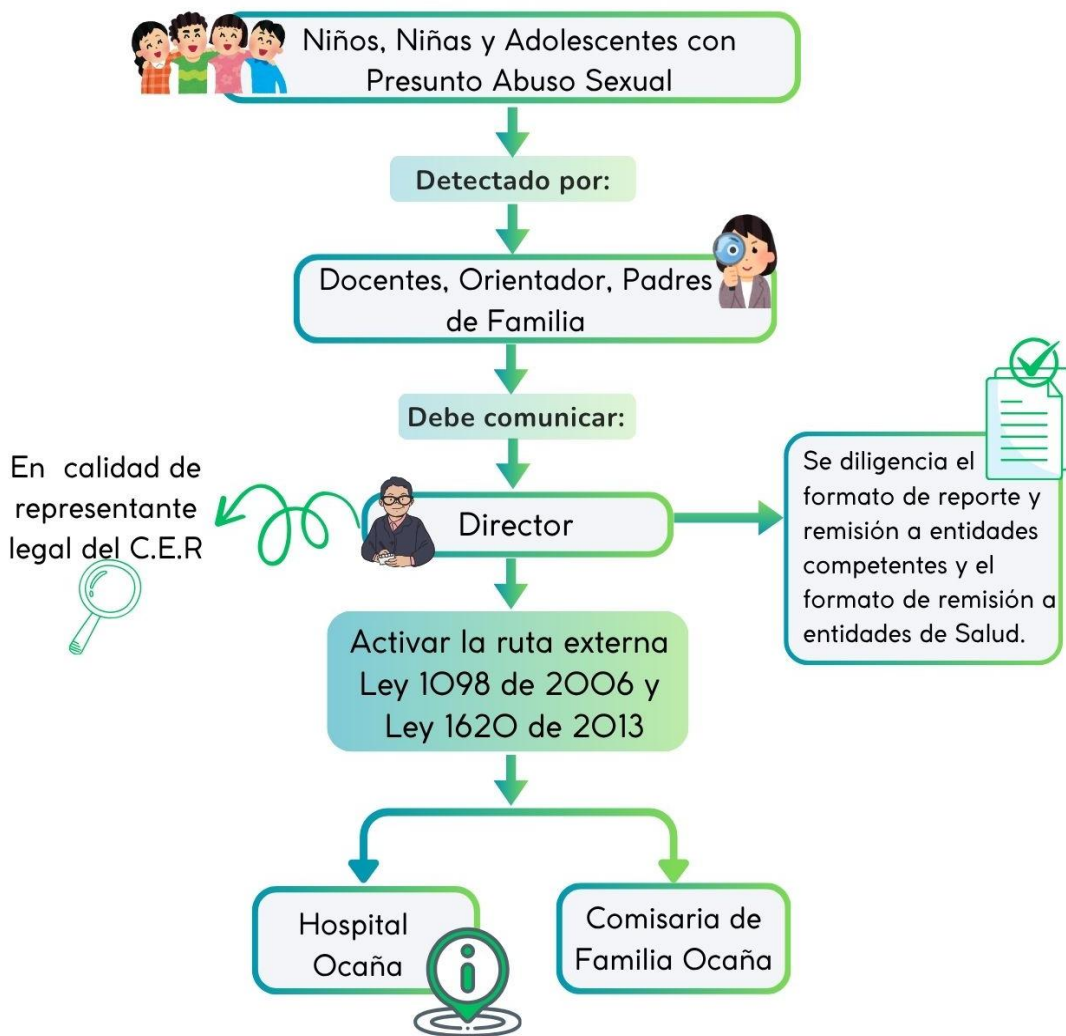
Niños, Niñas y Adolescentes con Presunto Abuso Sexual

Detectado por:

Docentes, Orientador, Padres de Familia

Debe comunicar:

En calidad de representante legal del C.E.R

Director

Se diligencia el formato de reporte y remisión a entidades competentes y el formato de remisión a entidades de Salud.

Activar la ruta externa Ley 1098 de 2006 y Ley 1620 de 2013

Hospital Ocaña

Comisaria de Familia Ocaña